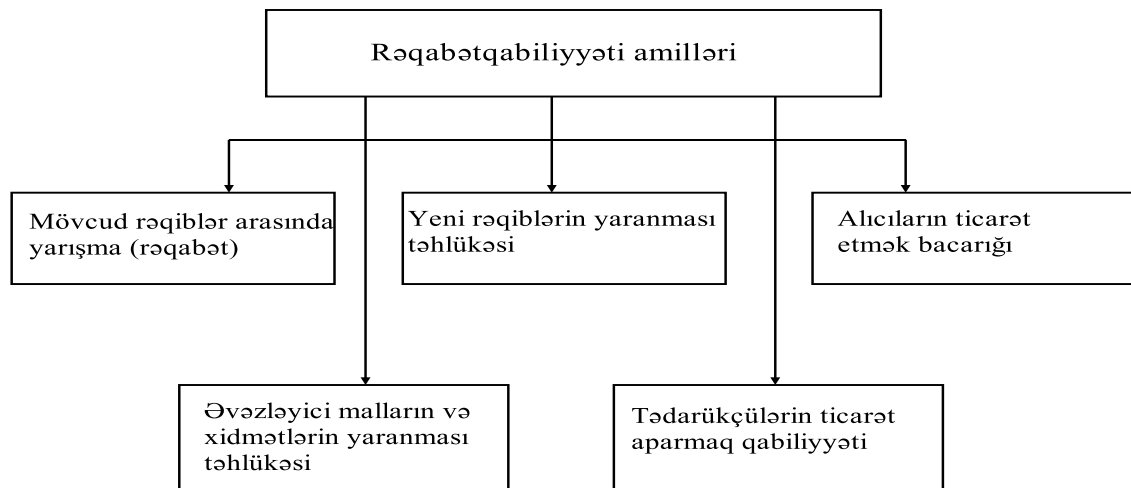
Rəqabətqabiliyyəti amilləri

Mövcud rəqiblər arasında yarışma (rəqabət)

Yeni rəqiblərin yaranması təhlükəsi

Alıcıların ticarət etmək bacarığı

Əvəzləyici malların və xidmətlərin yaranması təhlükəsi

Tədarükçülərin ticarət aparmaq qabiliyyəti